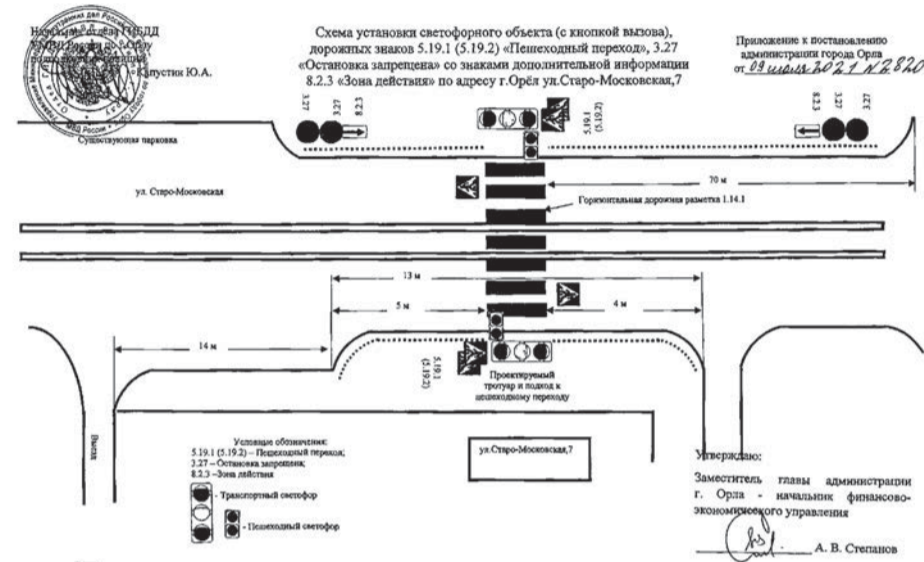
Начальник отдела ГИБДД УМВД России по г. Орлу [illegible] Капустин Ю.А.

Схема установки светофорного объекта (с кнопкой вызова), дорожных знаков 5.19.1 (5.19.2) «Пешеходный переход», 3.27 «Остановка запрещена» со знаками дополнительной информации 8.2.3 «Зона действия» по адресу г.Орёл ул.Старо-Московская,7

Приложение к постановлению администрации города Орла от 09 июля 2021 N 2820

3.27
3.27
8.2.3
5.19.1
(5.19.2)
8.2.3
3.27
3.27

Существующая парковка

ул. Старо-Московская

70 м

Горизонтальная дорожная разметка 1.14.1

13 м

5 м

4 м

14 м

5.19.1
(5.19.2)

Проектируемый тротуар и подход к пешеходному переходу

Выезд

Условные обозначения:
5.19.1 (5.19.2) – Пешеходный переход;
3.27 – Остановка запрещена;
8.2.3 – Зона действия

- Транспортный светофор

- Пешеходный светофор

ул.Старо-Московская,7

Утверждаю:

Заместитель главы администрации г. Орла - начальник финансово-экономического управления

А. В. Степанов